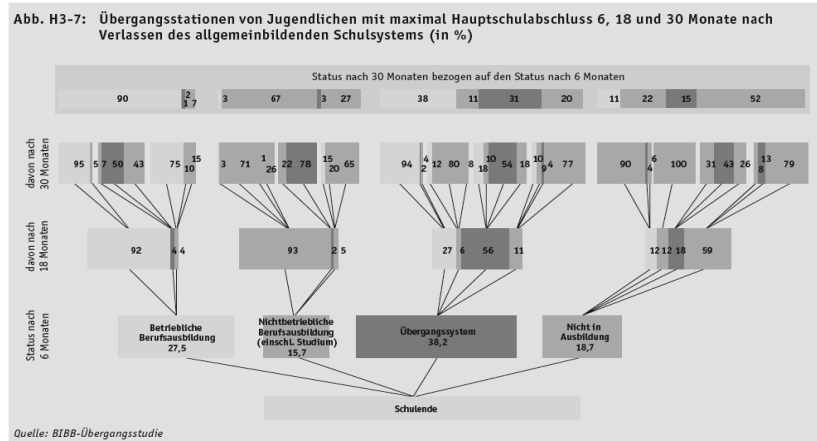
Abb. H3-7: Übergangsstationen von Jugendlichen mit maximal Hauptschulabschluss 6, 18 und 30 Monate nach Verlassen des allgemeinbildenden Schulsystems (in %)

Status nach 30 Monaten bezogen auf den Status nach 6 Monaten

90 2 1 7 | 3 67 3 27 | 38 11 31 20 | 11 22 15 52

davon nach 30 Monaten

95 5 | 7 50 43 | 75 15 10 | 3 71 1 26 | 22 78 | 15 20 65 | 94 4 2 | 12 80 8 | 10 18 54 18 | 10 9 4 77 | 90 6 4 | 100 | 31 43 26 | 13 8 79

davon nach 18 Monaten

92 4 4 | 93 2 5 | 27 6 56 11 | 12 12 18 59

Status nach 6 Monaten

Betriebliche Berufsausbildung 27,5

Nichtbetriebliche Berufsausbildung (einschl. Studium) 15,7

Übergangssystem 38,2

Nicht in Ausbildung 18,7

Schulende

Quelle: BIBB-Übergangsstudie